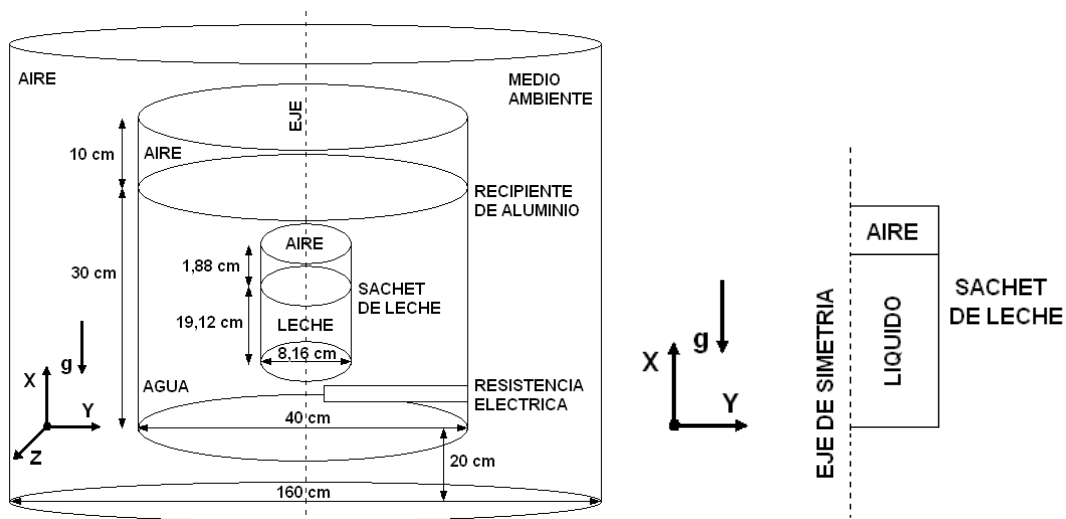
AIRE

MEDIO AMBIENTE

EJE

10 cm

AIRE

RECIPIENTE DE ALUMINIO

30 cm

AIRE

1,88 cm

SACHET DE LECHE

19,12 cm

LECHE

8,16 cm

g

X

Y

Z

AGUA

RESISTENCIA ELECTRICA

40 cm

20 cm

160 cm

g

X

Y

EJE DE SIMETRIA

AIRE

LIQUIDO

SACHET DE LECHE